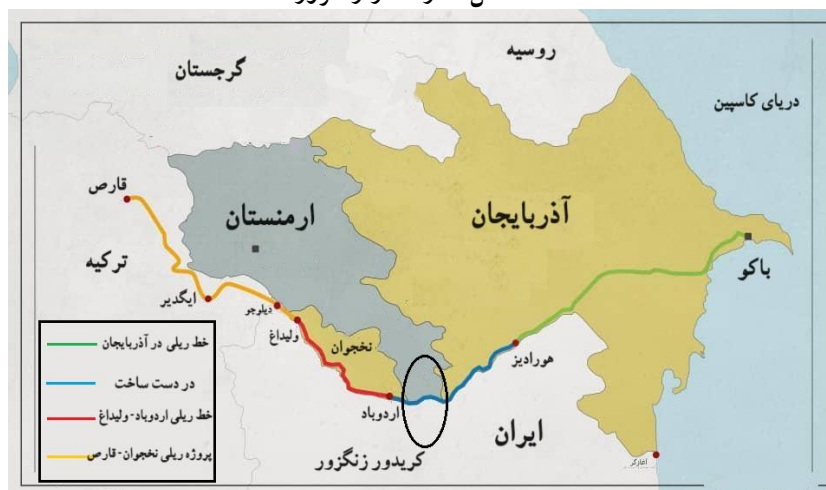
روسیه

گرجستان

دریای کاسپین

قارص

ارمنستان

آذربایجان

ترکیه

ایگدیر

باکو

دیلوجو

ولیداغ

نخجوان

هورادیز

خط ریلی در آذربایجان

در دست ساخت

خط ریلی اردوباد-ولیداغ

پروژه ریلی نخجوان-قارص

اردوباد

ایران

کریدور زنگزور

آقارکر